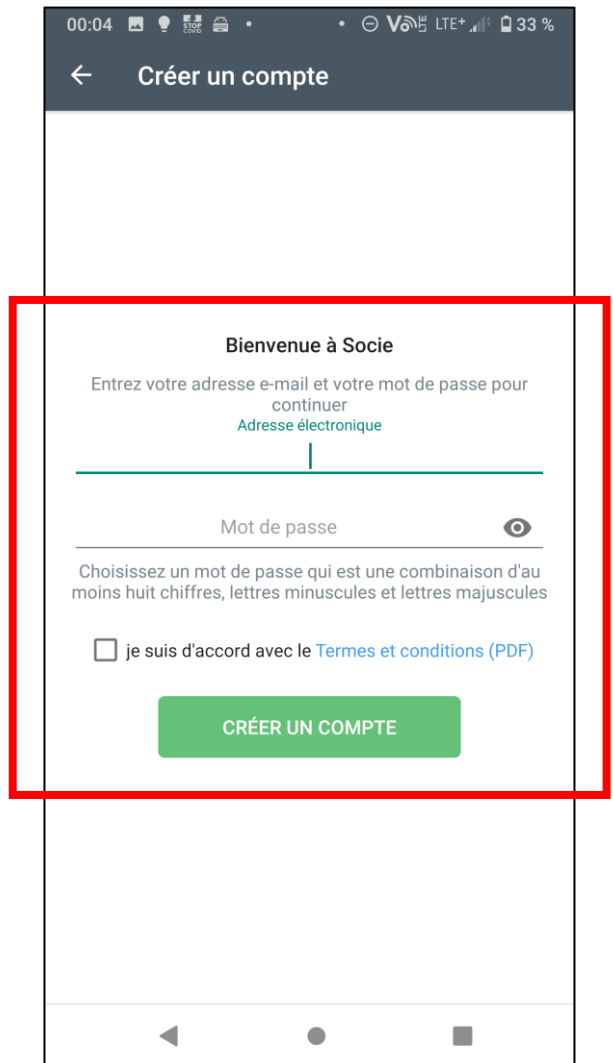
00:04 STOP COVID LTE+ 33 %

Créer un compte

Bienvenue à Socie

Entrez votre adresse e-mail et votre mot de passe pour continuer

Adresse électronique

Mot de passe

Choisissez un mot de passe qui est une combinaison d'au moins huit chiffres, lettres minuscules et lettres majuscules

je suis d'accord avec le Termes et conditions (PDF)

CRÉER UN COMPTE